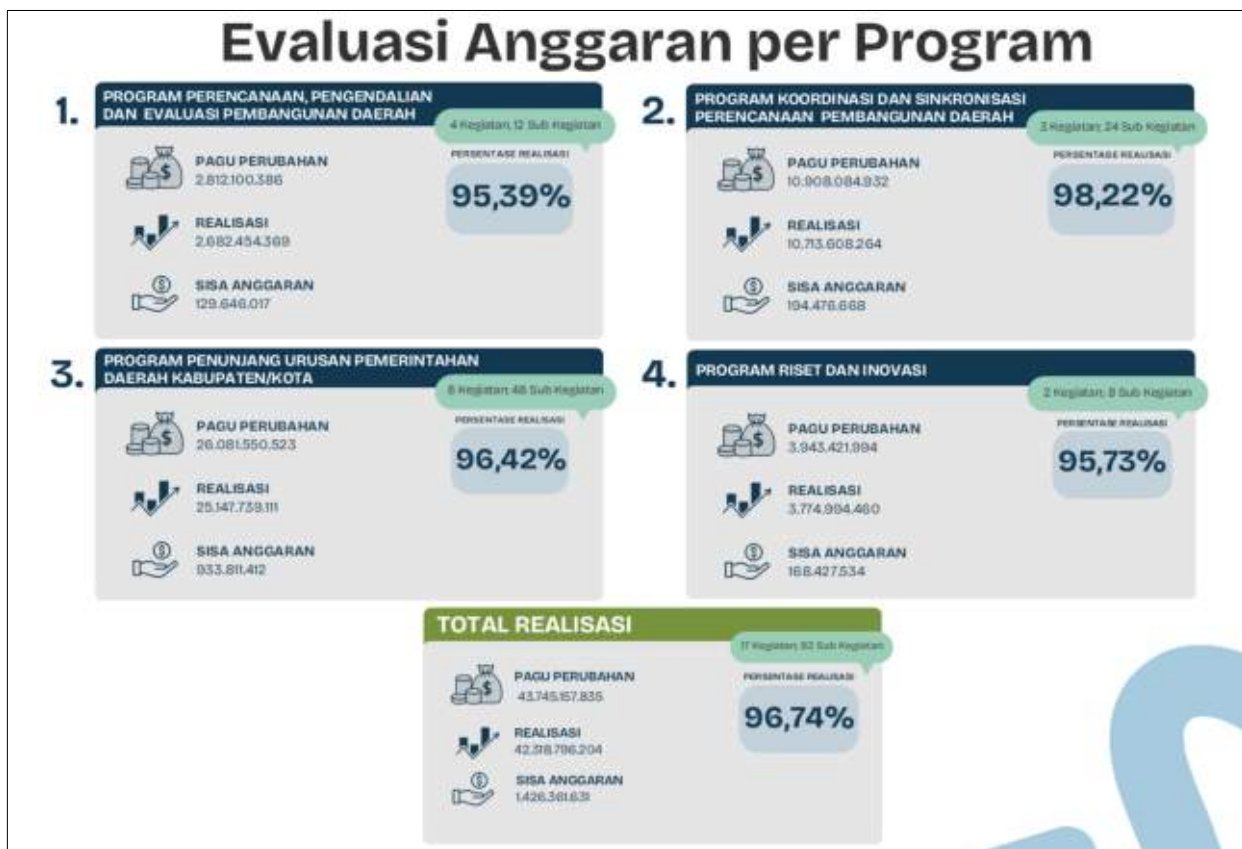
Evaluasi Anggaran per Program

1.
PROGRAM PERENCANAAN, PENGENDALIAN DAN EVALUASI PEMBANGUNAN DAERAH

4 Kegiatan, 12 Sub Kegiatan

PAGU PERUBAHAN
2.812.100.386

REALISASI
2.682.454.369

SISA ANGGARAN
129.646.017

PERSENTASE REALISASI
95,39%

2.
PROGRAM KOORDINASI DAN SINKRONISASI PERENCANAAN PEMBANGUNAN DAERAH

3 Kegiatan, 24 Sub Kegiatan

PAGU PERUBAHAN
10.908.084.932

REALISASI
10.713.608.264

SISA ANGGARAN
194.476.668

PERSENTASE REALISASI
98,22%

3.
PROGRAM PENUNJANG URUSAN PEMERINTAHAN DAERAH KABUPATEN/KOTA

8 Kegiatan, 48 Sub Kegiatan

PAGU PERUBAHAN
26.081.550.523

REALISASI
25.147.739.111

SISA ANGGARAN
933.811.412

PERSENTASE REALISASI
96,42%

4.
PROGRAM RISET DAN INOVASI

2 Kegiatan, 8 Sub Kegiatan

PAGU PERUBAHAN
3.943.421.994

REALISASI
3.774.994.460

SISA ANGGARAN
168.427.534

PERSENTASE REALISASI
95,73%

TOTAL REALISASI

17 Kegiatan, 92 Sub Kegiatan

PAGU PERUBAHAN
43.745.157.835

REALISASI
42.318.796.204

SISA ANGGARAN
1.426.361.631

PERSENTASE REALISASI
96,74%